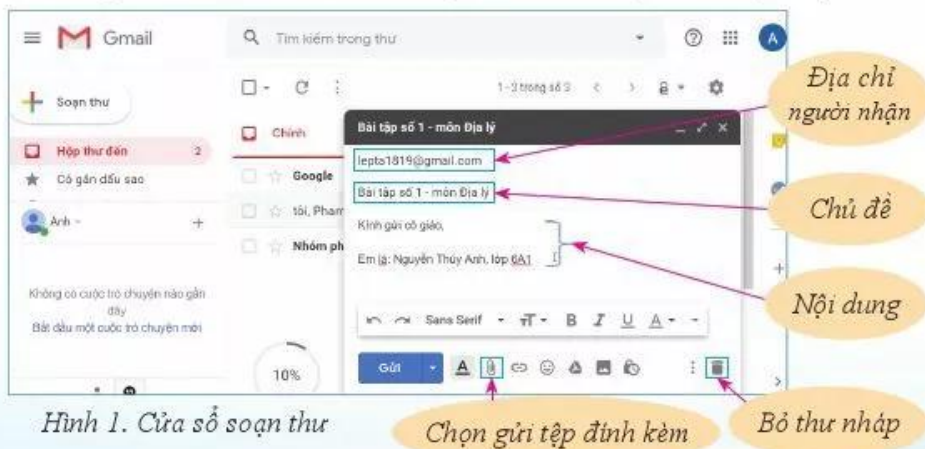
Gmail

Tìm kiếm trong thư

A

Soạn thư

Hộp thư đến 2

Có gắn dấu sao

Anh

Không có cuộc trò chuyện nào gần đây
Bắt đầu một cuộc trò chuyện mới

1-3 trong số 3

Chính

Google

tôi, Pham

Nhóm ph

10%

Bài tập số 1 - môn Địa lý

lepta1819@gmail.com

Bài tập số 1 - môn Địa lý

Kính gửi cô giáo,

Em là: Nguyễn Thúy Anh, lớp 6A1

Sans Serif

Gửi

Địa chỉ người nhận

Chủ đề

Nội dung

Hình 1. Cửa sổ soạn thư

Chọn gửi tệp đính kèm

Bỏ thư nháp